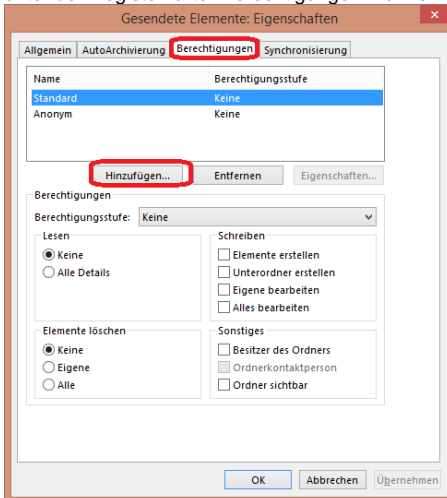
Gesendete Elemente: Eigenschaften

Allgemein | AutoArchivierung | Berechtigungen | Synchronisierung

| Name | Berechtigungsstufe |
|---|---|
| Standard | Keine |
| Anonym | Keine |

Hinzufügen... | Entfernen | Eigenschaften...

Berechtigungen

Berechtigungsstufe: Keine

Lesen
Keine
Alle Details

Schreiben
Elemente erstellen
Unterordner erstellen
Eigene bearbeiten
Alles bearbeiten

Elemente löschen
Keine
Eigene
Alle

Sonstiges
Besitzer des Ordners
Ordnerkontaktperson
Ordner sichtbar

OK | Abbrechen | Übernehmen